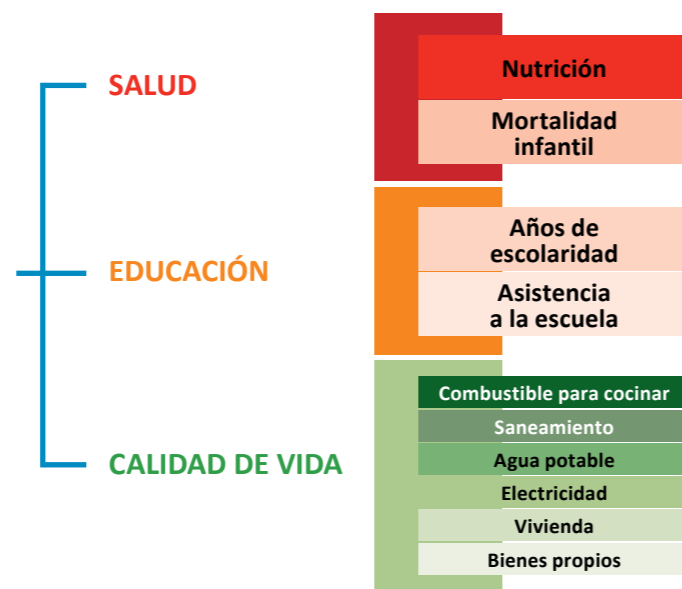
SALUD

Nutrición

Mortalidad infantil

EDUCACIÓN

Años de escolaridad

Asistencia a la escuela

CALIDAD DE VIDA

Combustible para cocinar

Saneamiento

Agua potable

Electricidad

Vivienda

Bienes propios